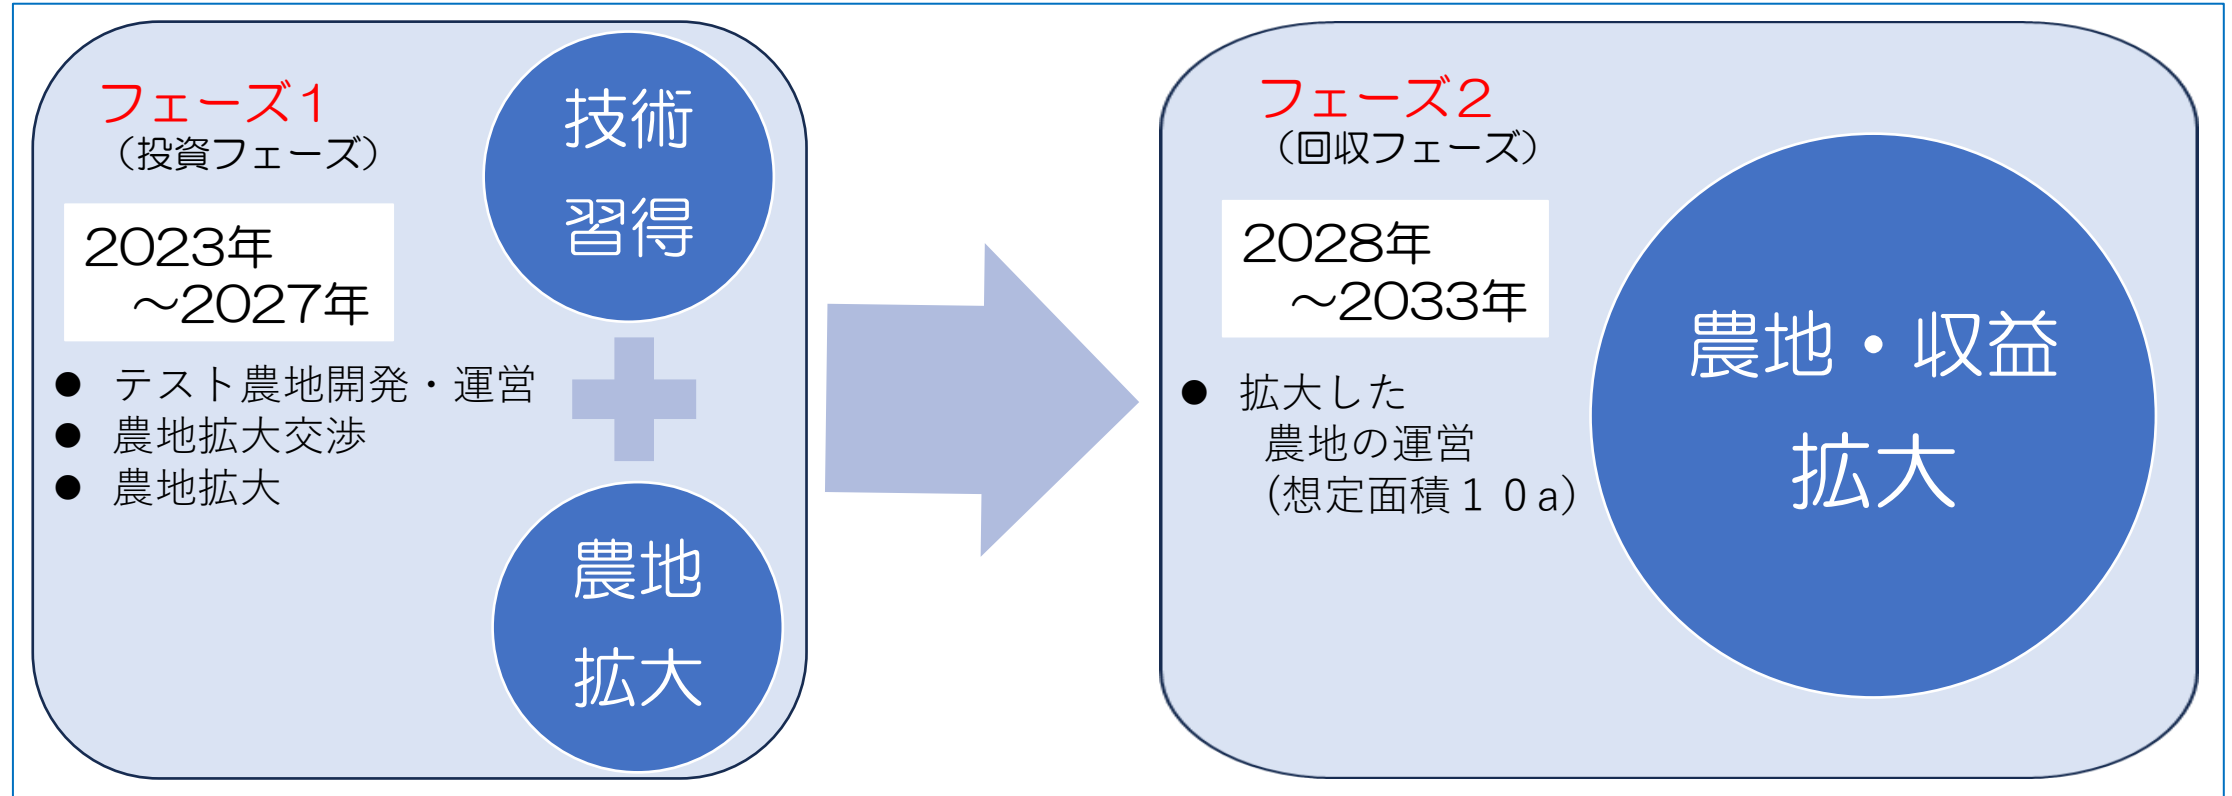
フェーズ1
（投資フェーズ）

2023年
～2027年

● テスト農地開発・運営
● 農地拡大交渉
● 農地拡大

技術
習得

農地
拡大

フェーズ2
（回収フェーズ）

2028年
～2033年

● 拡大した
農地の運営
（想定面積１０a）

農地・収益
拡大